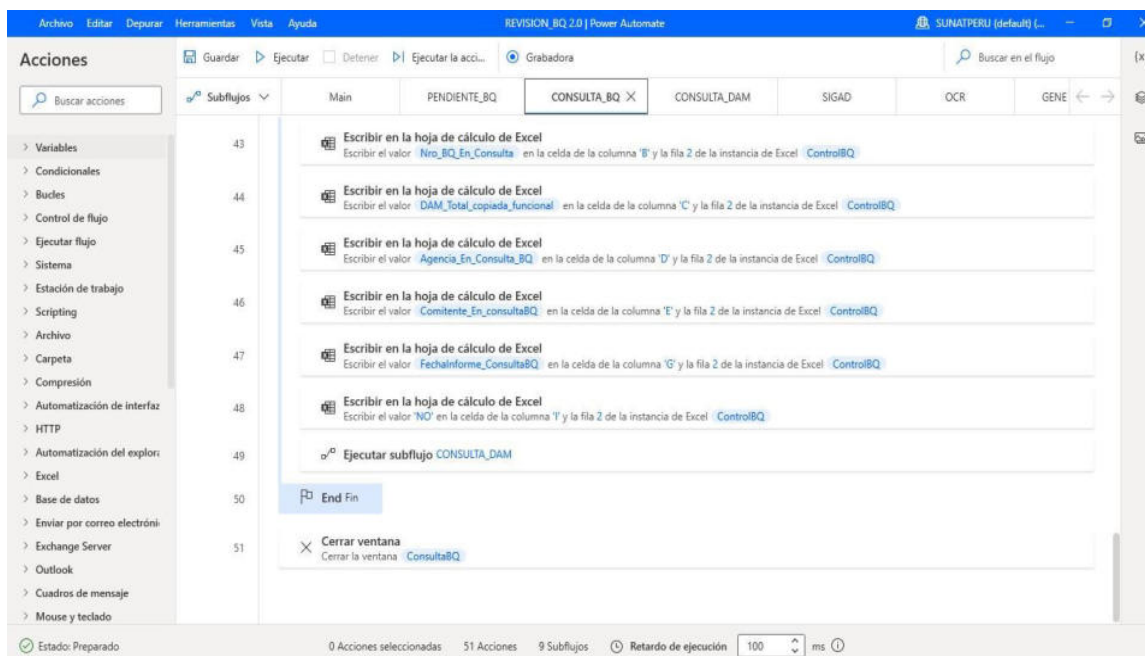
Archivo Editar Depurar Herramientas Vista Ayuda

REVISION_BQ 2.0 | Power Automate

SUNATPERU (default) (...

Acciones

Guardar Ejecutar Detener Ejecutar la acci... Grabadora

Buscar en el flujo

Buscar acciones

Subflujos

Main PENDIENTE_BQ CONSULTA_BQ CONSULTA_DAM SIGAD OCR GENE

> Variables
> Condicionales
> Bucles
> Control de flujo
> Ejecutar flujo
> Sistema
> Estación de trabajo
> Scripting
> Archivo
> Carpeta
> Compresión
> Automatización de interfaz
> HTTP
> Automatización del explora
> Excel
> Base de datos
> Enviar por correo electróni
> Exchange Server
> Outlook
> Cuadros de mensaje
> Mouse y teclado

43 Escribir en la hoja de cálculo de Excel
Escribir el valor Nro_BQ_En_Consulta en la celda de la columna 'B' y la fila 2 de la instancia de Excel ControlBQ

44 Escribir en la hoja de cálculo de Excel
Escribir el valor DAM_Total_copiada_funcional en la celda de la columna 'C' y la fila 2 de la instancia de Excel ControlBQ

45 Escribir en la hoja de cálculo de Excel
Escribir el valor Agencia_En_Consulta_BQ en la celda de la columna 'D' y la fila 2 de la instancia de Excel ControlBQ

46 Escribir en la hoja de cálculo de Excel
Escribir el valor Comitente_En_consultaBQ en la celda de la columna 'E' y la fila 2 de la instancia de Excel ControlBQ

47 Escribir en la hoja de cálculo de Excel
Escribir el valor FechaInforme_ConsultaBQ en la celda de la columna 'G' y la fila 2 de la instancia de Excel ControlBQ

48 Escribir en la hoja de cálculo de Excel
Escribir el valor 'NO' en la celda de la columna 'I' y la fila 2 de la instancia de Excel ControlBQ

49 Ejecutar subflujo CONSULTA_DAM

50 End Fin

51 Cerrar ventana
Cerrar la ventana ConsultaBQ

Estado: Preparado

0 Acciones seleccionadas 51 Acciones 9 Subflujos Retardo de ejecución 100 ms